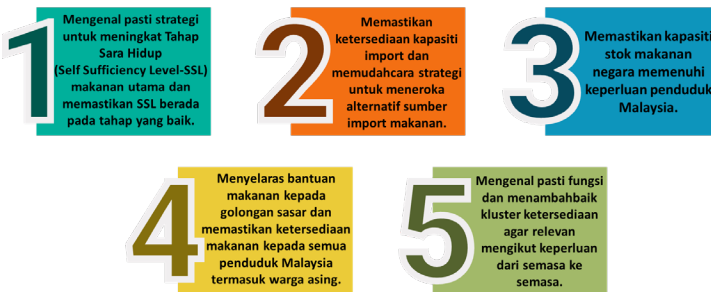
1
Mengenal pasti strategi untuk meningkat Tahap Sara Hidup (Self Sufficiency Level-SSL) makanan utama dan memastikan SSL berada pada tahap yang baik.

2
Memastikan ketersediaan kapasiti import dan memudahcara strategi untuk meneroka alternatif sumber import makanan.

3
Memastikan kapasiti stok makanan negara memenuhi keperluan penduduk Malaysia.

4
Menyelaras bantuan makanan kepada golongan sasar dan memastikan ketersediaan makanan kepada semua penduduk Malaysia termasuk warga asing.

5
Mengenal pasti fungsi dan menambahbaik kluster ketersediaan agar relevan mengikut keperluan dari semasa ke semasa.